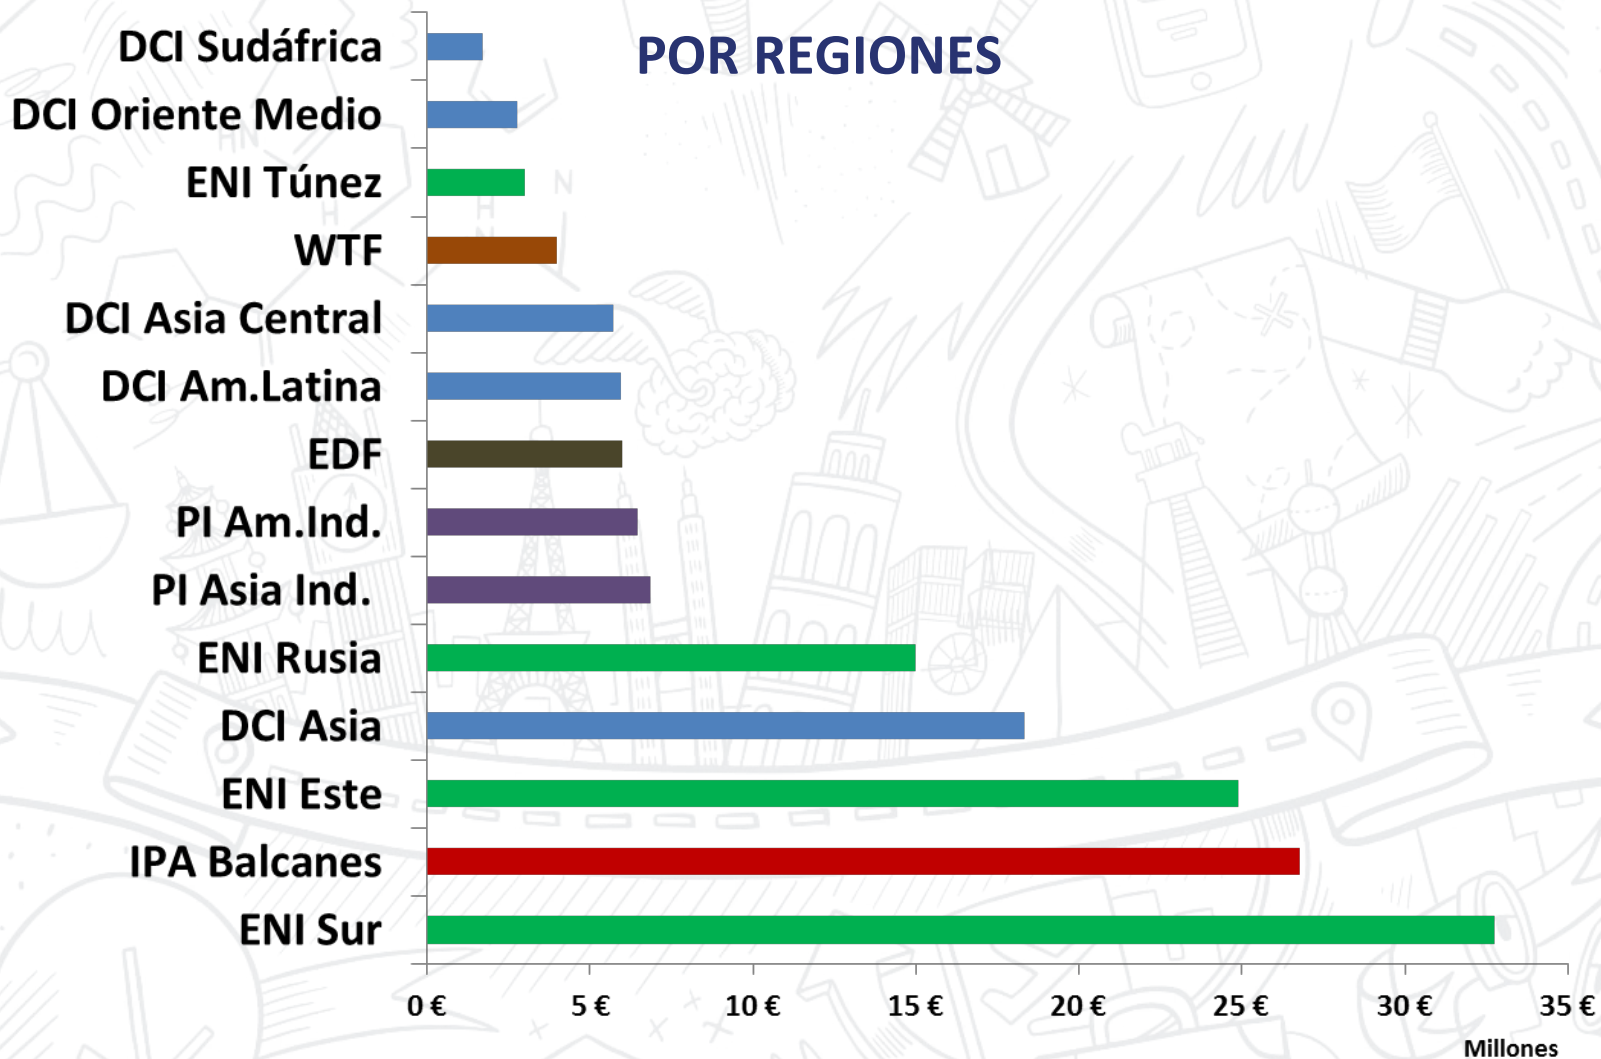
POR REGIONES

DCI Sudáfrica
DCI Oriente Medio
ENI Túnez
WTF
DCI Asia Central
DCI Am.Latina
EDF
PI Am.Ind.
PI Asia Ind.
ENI Rusia
DCI Asia
ENI Este
IPA Balcanes
ENI Sur

0 €
5 €
10 €
15 €
20 €
25 €
30 €
35 €
Millones